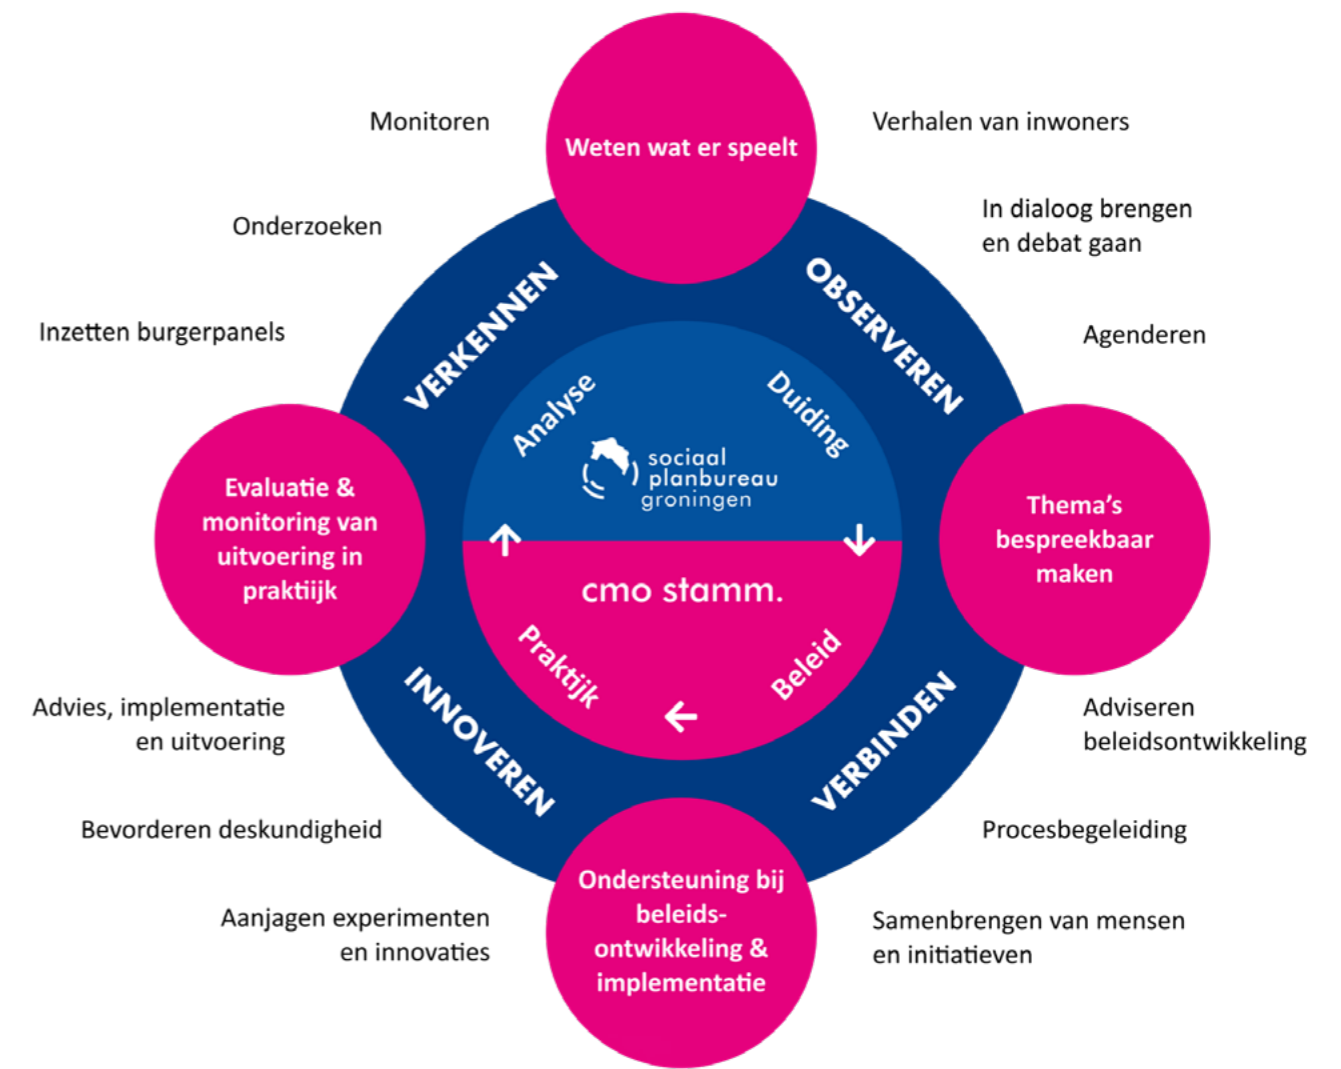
Monitoren

Weten wat er speelt

Verhalen van inwoners

Onderzoeken

In dialoog brengen en debat gaan

Inzetten burgerpanels

Agenderen

VERKENNEN

OBSERVEREN

Analyse

Duiding

sociaal planbureau groningen

Evaluatie & monitoring van uitvoering in praktijk

Thema's bespreekbaar maken

cmo stamm.

Praktijk

Beleid

INNOVEREN

VERBINDEN

Advies, implementatie en uitvoering

Adviseren beleidsontwikkeling

Bevorderen deskundigheid

Procesbegeleiding

Ondersteuning bij beleidsontwikkeling & implementatie

Aanjagen experimenten en innovaties

Samenbrengen van mensen en initiatieven